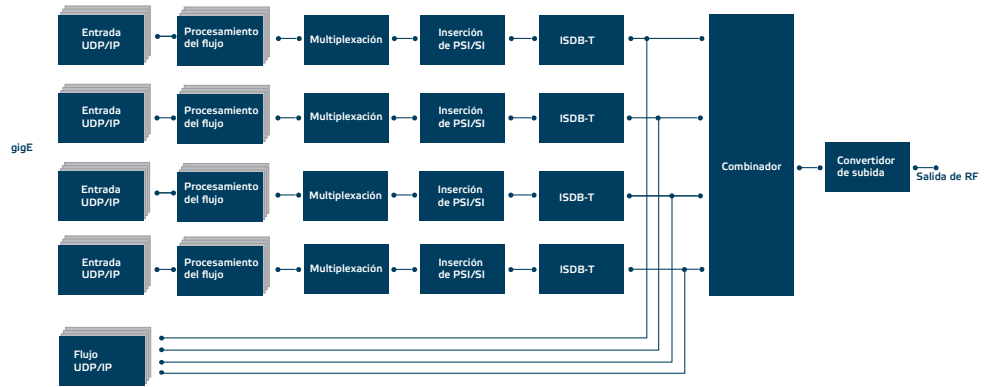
gigE

Entrada UDP/IP

Procesamiento del flujo

Multiplexación

Inserción de PSI/SI

ISDB-T

Entrada UDP/IP

Procesamiento del flujo

Multiplexación

Inserción de PSI/SI

ISDB-T

Entrada UDP/IP

Procesamiento del flujo

Multiplexación

Inserción de PSI/SI

ISDB-T

Entrada UDP/IP

Procesamiento del flujo

Multiplexación

Inserción de PSI/SI

ISDB-T

Combinador

Convertidor de subida

Salida de RF

Flujo UDP/IP